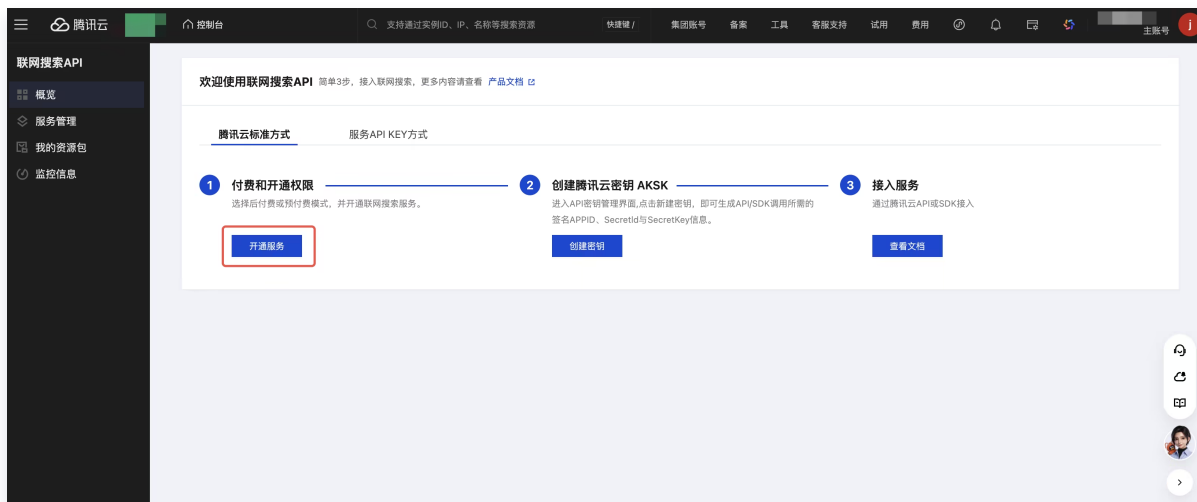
腾讯云 控制台 支持通过实例ID、IP、名称等搜索资源 快捷键 / 集团账号 备案 工具 客服支持 试用 费用 主账号

联网搜索API
概览
服务管理
我的资源包
监控信息

欢迎使用联网搜索API 简单3步，接入联网搜索，更多内容请查看 产品文档

腾讯云标准方式
服务API KEY方式

1 付费和开通权限
选择后付费或预付费模式，并开通联网搜索服务。
开通服务

2 创建腾讯云密钥 AKSK
进入API密钥管理界面,点击新建密钥，即可生成API/SDK调用所需的签名APPID、SecretId与SecretKey信息。
创建密钥

3 接入服务
通过腾讯云API或SDK接入
查看文档